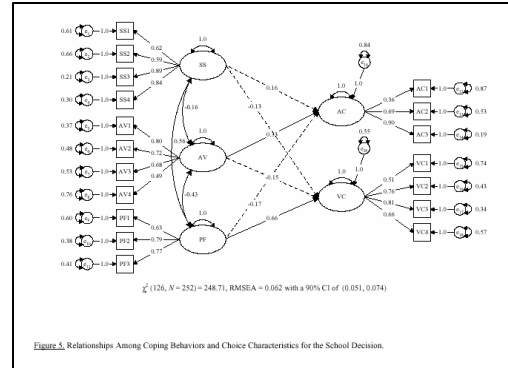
0.61 $\varepsilon_1$ 1.0 SS1
0.66 $\varepsilon_2$ 1.0 SS2
0.21 $\varepsilon_3$ 1.0 SS3
0.30 $\varepsilon_4$ 1.0 SS4
0.37 $\varepsilon_5$ 1.0 AV1
0.48 $\varepsilon_6$ 1.0 AV2
0.53 $\varepsilon_7$ 1.0 AV3
0.76 $\varepsilon_8$ 1.0 AV4
0.60 $\varepsilon_9$ 1.0 PF1
0.38 $\varepsilon_{10}$ 1.0 PF2
0.41 $\varepsilon_{11}$ 1.0 PF3

0.62
0.59
0.89
0.84
0.80
0.72
0.68
0.49
0.63
0.79
0.77

1.0
SS
-0.16
0.56
1.0
AV
-0.43
1.0
PF

0.16
-0.13
0.33
-0.15
-0.17
0.66

0.84
$\zeta_1$
1.0
1.0
AC
0.55
$\zeta_2$
1.0
VC

0.36
0.69
0.90
AC1 1.0 $\varepsilon_{12}$ 0.87
AC2 1.0 $\varepsilon_{13}$ 0.53
AC3 1.0 $\varepsilon_{14}$ 0.19

0.51
0.76
0.81
0.66
VC1 1.0 $\varepsilon_{15}$ 0.74
VC2 1.0 $\varepsilon_{16}$ 0.43
VC3 1.0 $\varepsilon_{17}$ 0.34
VC4 1.0 $\varepsilon_{18}$ 0.57

$\chi^2$ (126, $N$ = 252) = 248.71, RMSEA = 0.062 with a 90% CI of (0.051, 0.074)

Figure 5. Relationships Among Coping Behaviors and Choice Characteristics for the School Decision.